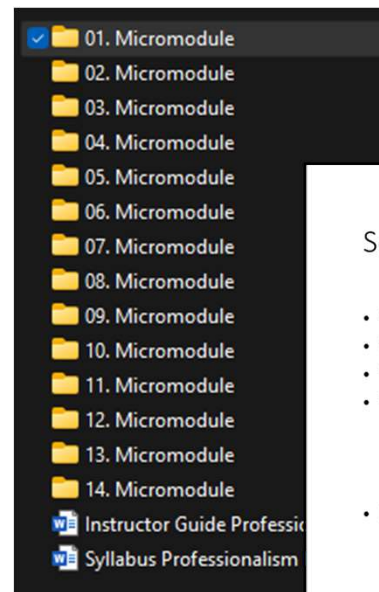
01. Micromodule
02. Micromodule
03. Micromodule
04. Micromodule
05. Micromodule
06. Micromodule
07. Micromodule
08. Micromodule
09. Micromodule
10. Micromodule
11. Micromodule
12. Micromodule
13. Micromodule
14. Micromodule
Instructor Guide Professi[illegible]
Syllabus Professionalism

S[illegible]